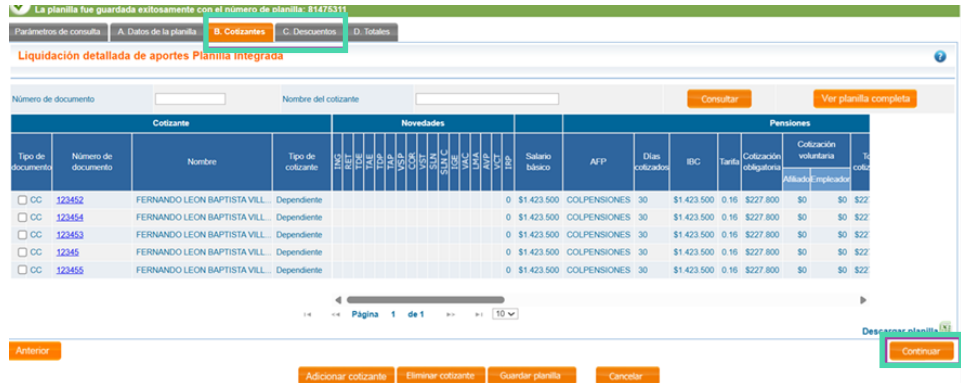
La planilla fue guardada exitosamente con el número de planilla: 81475311

Parámetros de consulta | A. Datos de la planilla | B. Cotizantes | C. Descuentos | D. Totales

Liquidación detallada de aportes Planilla integrada

Número de documento
Nombre del cotizante
Consultar
Ver planilla completa

| Cotizante | | | | Novedades | | | Pensiones | | | | | | | |
|---|---|---|---|---|---|---|---|---|---|---|---|---|---|---|
| Tipo de documento | Número de documento | Nombre | Tipo de cotizante | ING RET TDE TAE TDP TAP VSP COR VST SLN SLN C IGE LMA VAC AVP VCT | IRP | Salario básico | AFP | Días cotizados | IBC | Tarifa | Cotización obligatoria | Cotización voluntaria Afiliado | Cotización voluntaria Empleador | To cotiz |
| CC | 123452 | FERNANDO LEON BAPTISTA VILL... | Dependiente | | 0 | $1.423.500 | COLPENSIONES | 30 | $1.423.500 | 0.16 | $227.800 | $0 | $0 | $227 |
| CC | 123454 | FERNANDO LEON BAPTISTA VILL... | Dependiente | | 0 | $1.423.500 | COLPENSIONES | 30 | $1.423.500 | 0.16 | $227.800 | $0 | $0 | $227 |
| CC | 123453 | FERNANDO LEON BAPTISTA VILL... | Dependiente | | 0 | $1.423.500 | COLPENSIONES | 30 | $1.423.500 | 0.16 | $227.800 | $0 | $0 | $227 |
| CC | 12345 | FERNANDO LEON BAPTISTA VILL... | Dependiente | | 0 | $1.423.500 | COLPENSIONES | 30 | $1.423.500 | 0.16 | $227.800 | $0 | $0 | $227 |
| CC | 123455 | FERNANDO LEON BAPTISTA VILL... | Dependiente | | 0 | $1.423.500 | COLPENSIONES | 30 | $1.423.500 | 0.16 | $227.800 | $0 | $0 | $227 |

Página 1 de 1 10

Descargar planilla

Anterior
Continuar

Adicionar cotizante | Eliminar cotizante | Guardar planilla | Cancelar